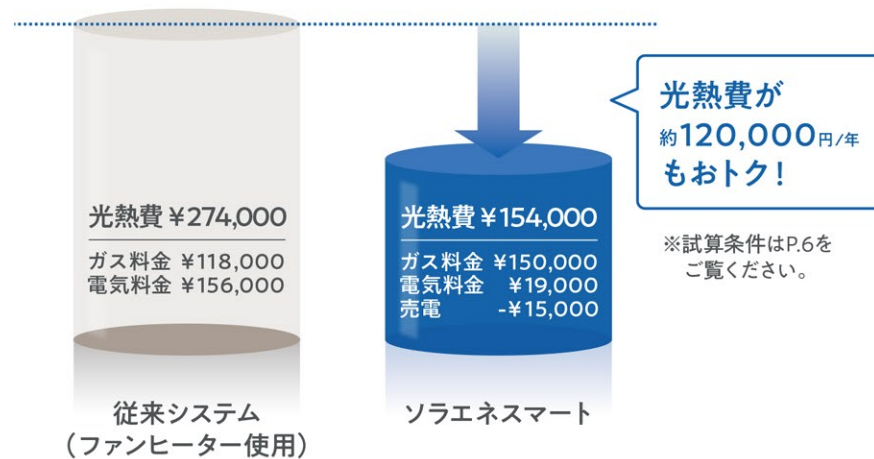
光熱費 ¥274,000

ガス料金 ¥118,000
電気料金 ¥156,000

従来システム
（ファンヒーター使用）

光熱費 ¥154,000

ガス料金 ¥150,000
電気料金 ¥19,000
売電 -¥15,000

ソラエネスマート

光熱費が
約120,000円/年
もおトク！

※試算条件はP.6を
ご覧ください。